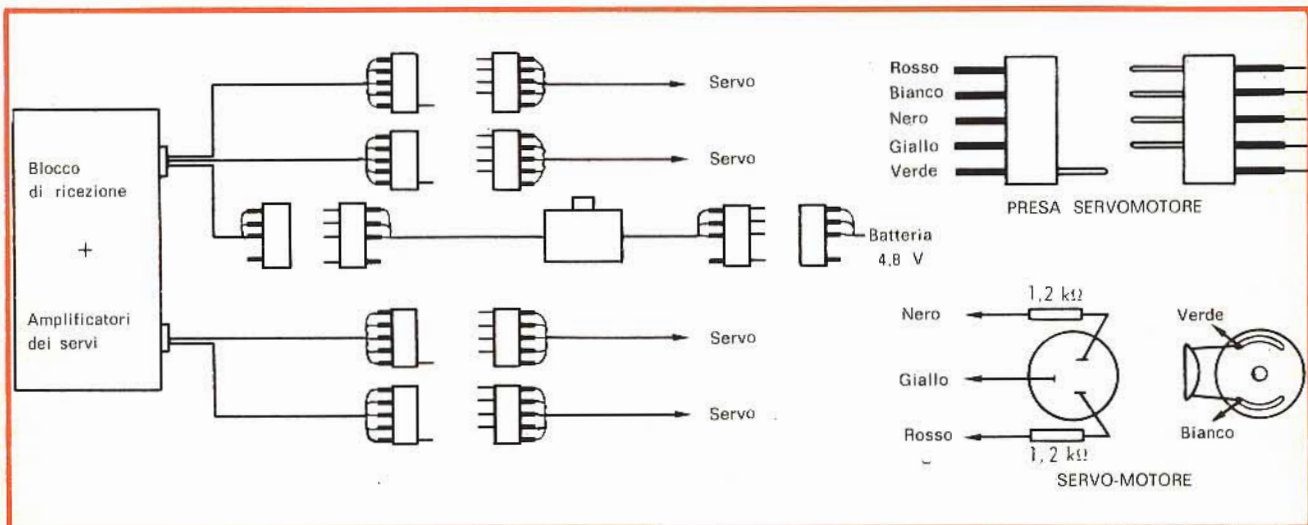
Blocco
di ricezione

+

Amplificatori
dei servi

Servo

Servo

Batteria
4,8 V

Servo

Servo

Rosso
Bianco
Nero
Giallo
Verde

PRESA SERVOMOTORE

1,2 kΩ

Nero

Giallo

Rosso

1,2 kΩ

Verde

Bianco

SERVO-MOTORE